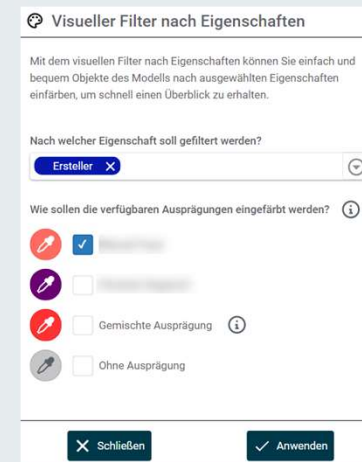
Visueller Filter nach Eigenschaften

Mit dem visuellen Filter nach Eigenschaften können Sie einfach und bequem Objekte des Modells nach ausgewählten Eigenschaften einfärben, um schnell einen Überblick zu erhalten.

Nach welcher Eigenschaft soll gefiltert werden?

Ersteller ✕

Wie sollen die verfügbaren Ausprägungen eingefärbt werden?

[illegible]

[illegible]

Gemischte Ausprägung

Ohne Ausprägung

Schließen

Anwenden